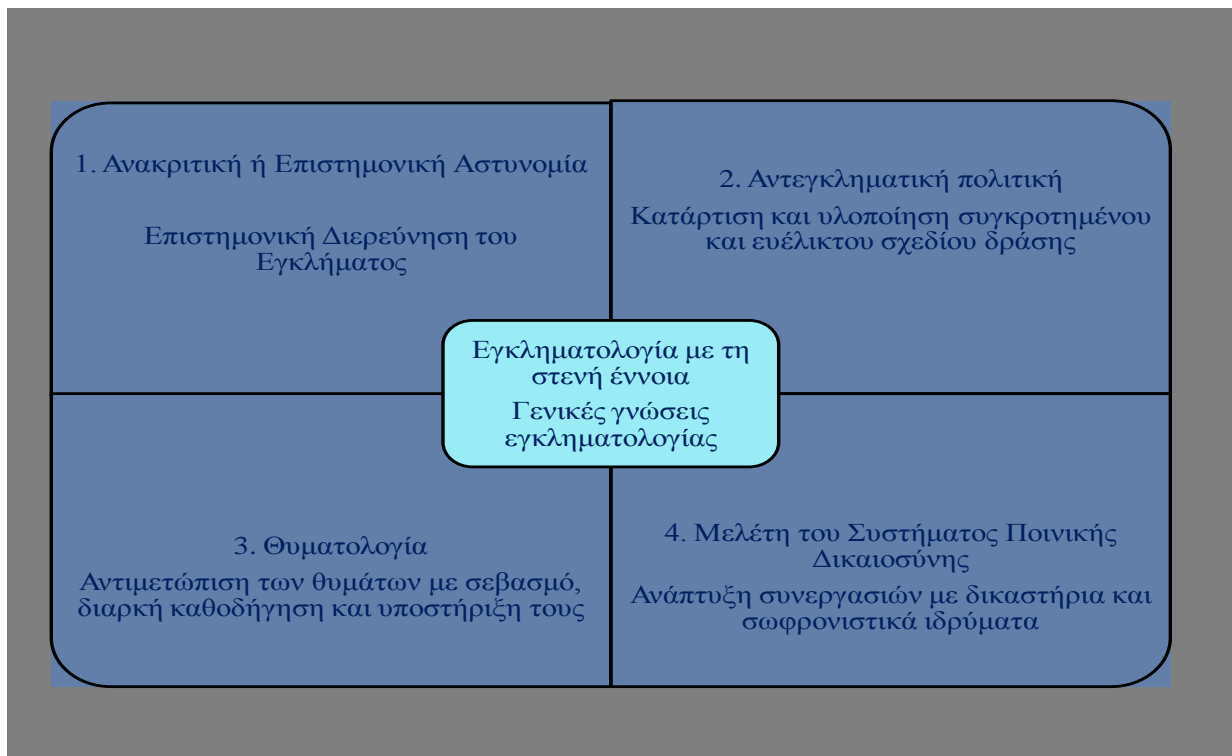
1. Ανακριτική ή Επιστημονική Αστυνομία

Επιστημονική Διερεύνηση του Εγκλήματος

2. Αντεγκληματική πολιτική

Κατάρτιση και υλοποίηση συγκροτημένου και ευέλικτου σχεδίου δράσης

Εγκληματολογία με τη στενή έννοια

Γενικές γνώσεις εγκληματολογίας

3. Θυματολογία

Αντιμετώπιση των θυμάτων με σεβασμό, διαρκή καθοδήγηση και υποστήριξη τους

4. Μελέτη του Συστήματος Ποινικής Δικαιοσύνης

Ανάπτυξη συνεργασιών με δικαστήρια και σωφρονιστικά ιδρύματα